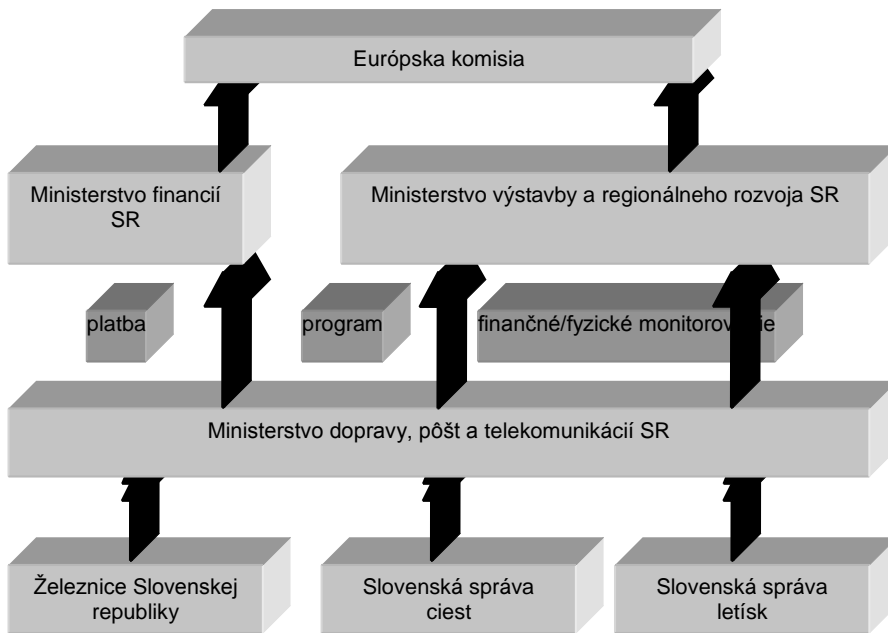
Európska komisia

Ministerstvo financií SR

Ministerstvo výstavby a regionálneho rozvoja SR

platba

program

finančné/fyzické monitorov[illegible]ie

Ministerstvo dopravy, pôšt a telekomunikácií SR

Železnice Slovenskej republiky

Slovenská správa ciest

Slovenská správa letísk